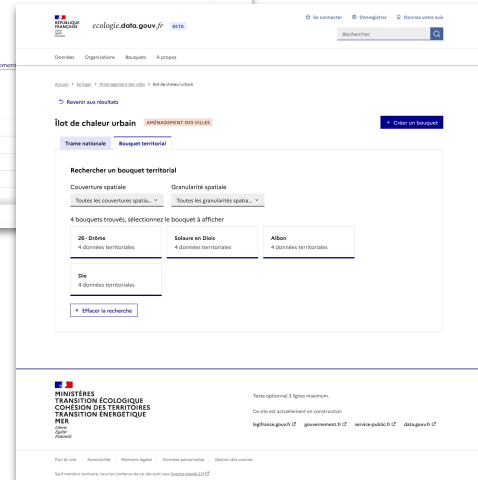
RÉPUBLIQUE FRANÇAISE
Liberté
Égalité
Fraternité

ecologie.data.gouv.fr BETA

Se connecter S'enregistrer Donnez votre avis

Rechercher

Données Organizations Bouquets À propos

ement

Accueil > Se loger > Aménagement des villes > Ilot de chaleur urbain

Revenir aux résultats

Îlot de chaleur urbain AMÉNAGEMENT DES VILLES

+ Créer un bouquet

Trame nationale Bouquet territorial

Rechercher un bouquet territorial

Couverture spatiale
Toutes les couvertures spatia...

Granularité spatiale
Toutes les granularités spatia...

4 bouquets trouvés, sélectionnez le bouquet à afficher

26 - Drôme
4 données territoriales

Solaure en Diois
4 données territoriales

Aibon
4 données territoriales

Die
4 données territoriales

× Effacer la recherche

MINISTÈRES
TRANSITION ÉCOLOGIQUE
COHÉSION DES TERRITOIRES
TRANSITION ÉNERGÉTIQUE
MER
Liberté
Égalité
Fraternité

Texte optionnel 3 lignes maximum.

Ce site est actuellement en construction

legifrance.gouv.fr gouvernement.fr service-public.fr data.gouv.fr

Plan du site Accessibilité Mentions légales Données personnelles Gestion des cookies

Sauf mention contraire, tous les contenus de ce site sont sous licence etalab-2.0